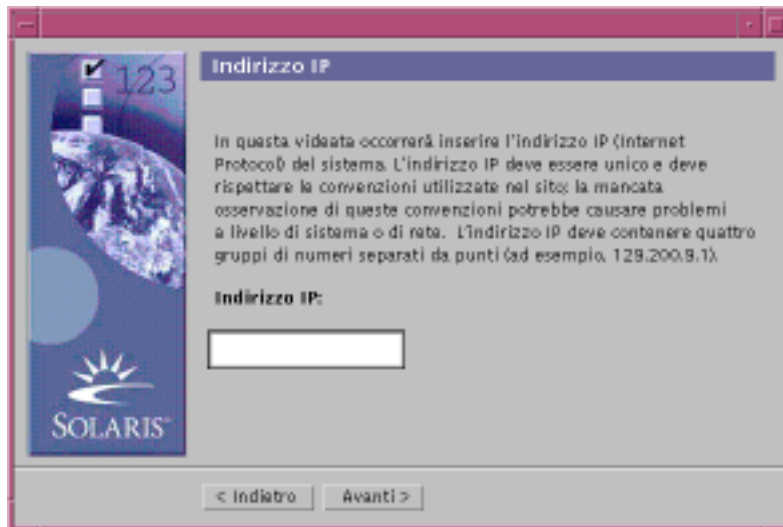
123

SOLARIS

Indirizzo IP

In questa videata occorrerà inserire l'indirizzo IP (Internet Protocol) del sistema. L'indirizzo IP deve essere unico e deve rispettare le convenzioni utilizzate nel sito; la mancata osservazione di queste convenzioni potrebbe causare problemi a livello di sistema o di rete. L'indirizzo IP deve contenere quattro gruppi di numeri separati da punti (ad esempio, 129.200.9.1).

Indirizzo IP:

< Indietro    Avanti >